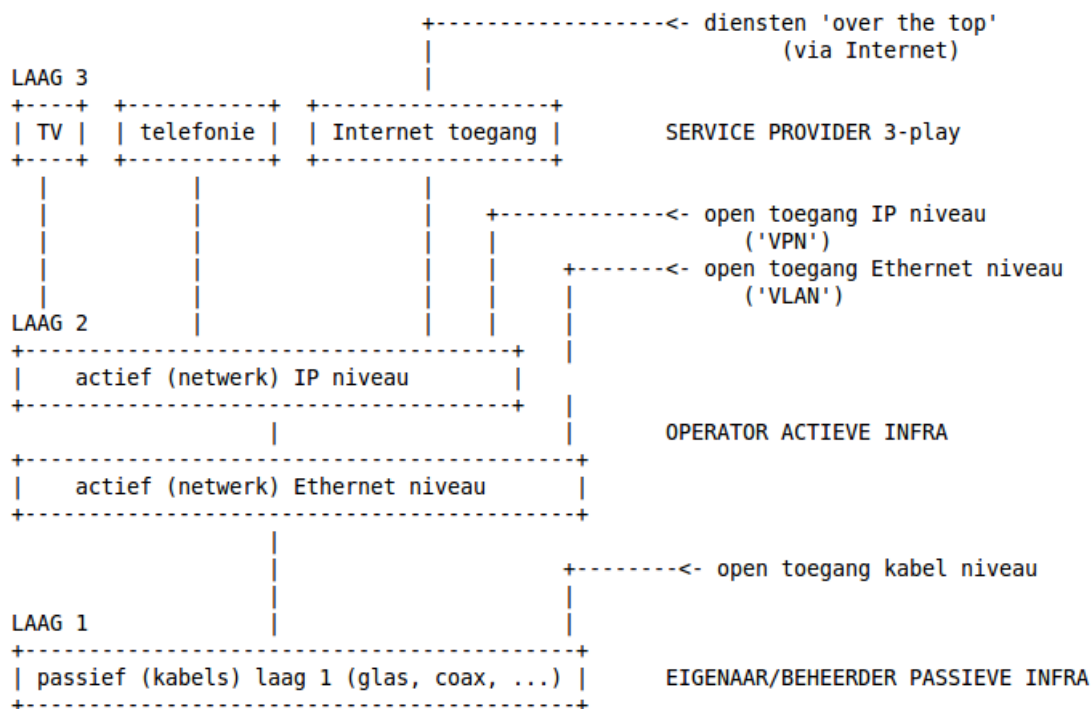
<- diensten 'over the top' (via Internet)

LAAG 3

TV

telefonie

Internet toegang

SERVICE PROVIDER 3-play

<- open toegang IP niveau ('VPN')

<- open toegang Ethernet niveau ('VLAN')

LAAG 2

actief (netwerk) IP niveau

OPERATOR ACTIEVE INFRA

actief (netwerk) Ethernet niveau

<- open toegang kabel niveau

LAAG 1

passief (kabels) laag 1 (glas, coax, ...)

EIGENAAR/BEHEERDER PASSIEVE INFRA